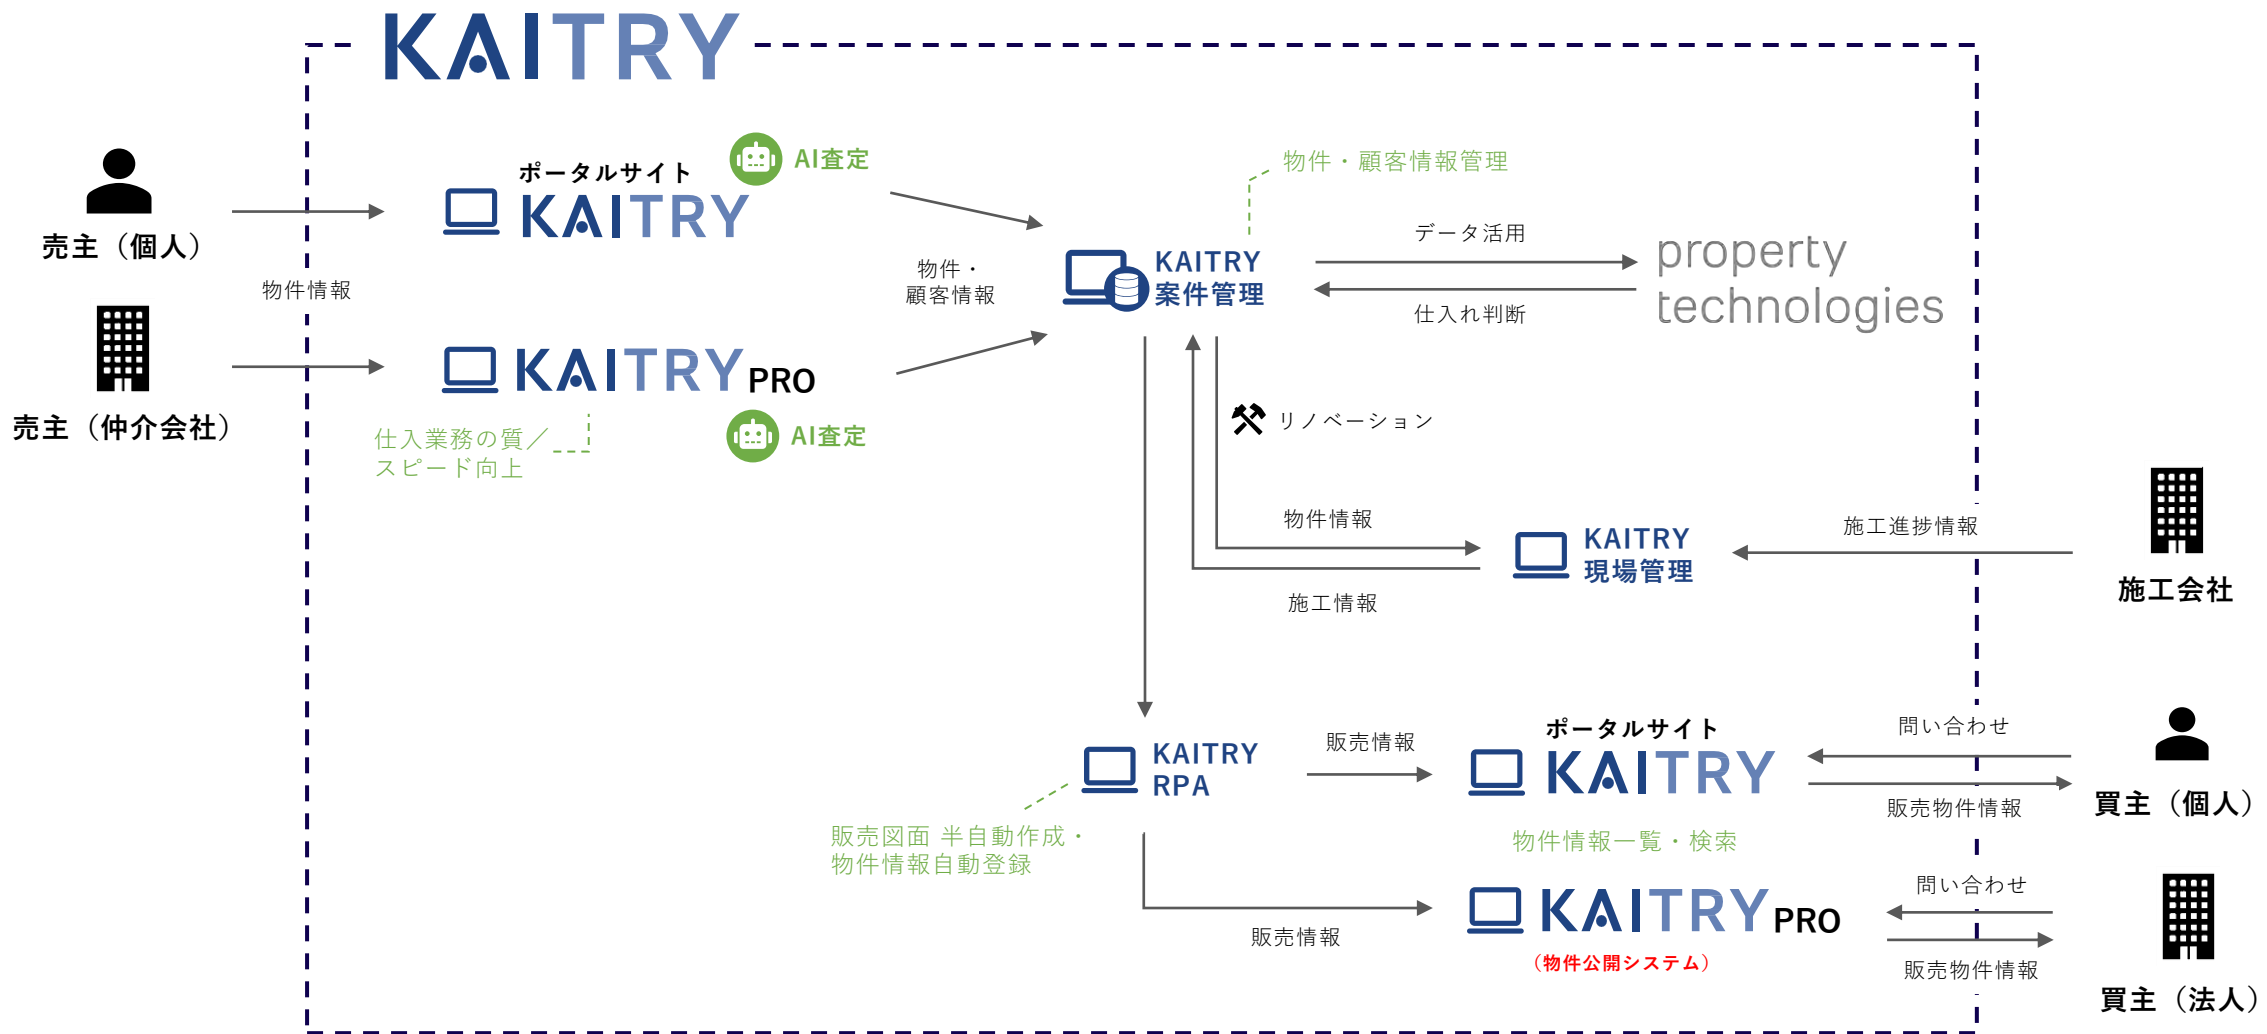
KAITRY

売主（個人）

売主（仲介会社）

物件情報

ポータルサイト
KAITRY

AI査定

KAITRY PRO

仕入業務の質／スピード向上

AI査定

物件・顧客情報

物件・顧客情報管理

KAITRY
案件管理

データ活用

仕入れ判断

property technologies

リノベーション

物件情報

施工情報

KAITRY
現場管理

施工進捗情報

施工会社

KAITRY
RPA

販売図面 半自動作成・物件情報自動登録

販売情報

ポータルサイト
KAITRY

物件情報一覧・検索

問い合わせ

販売物件情報

買主（個人）

販売情報

KAITRY PRO
（物件公開システム）

問い合わせ

販売物件情報

買主（法人）